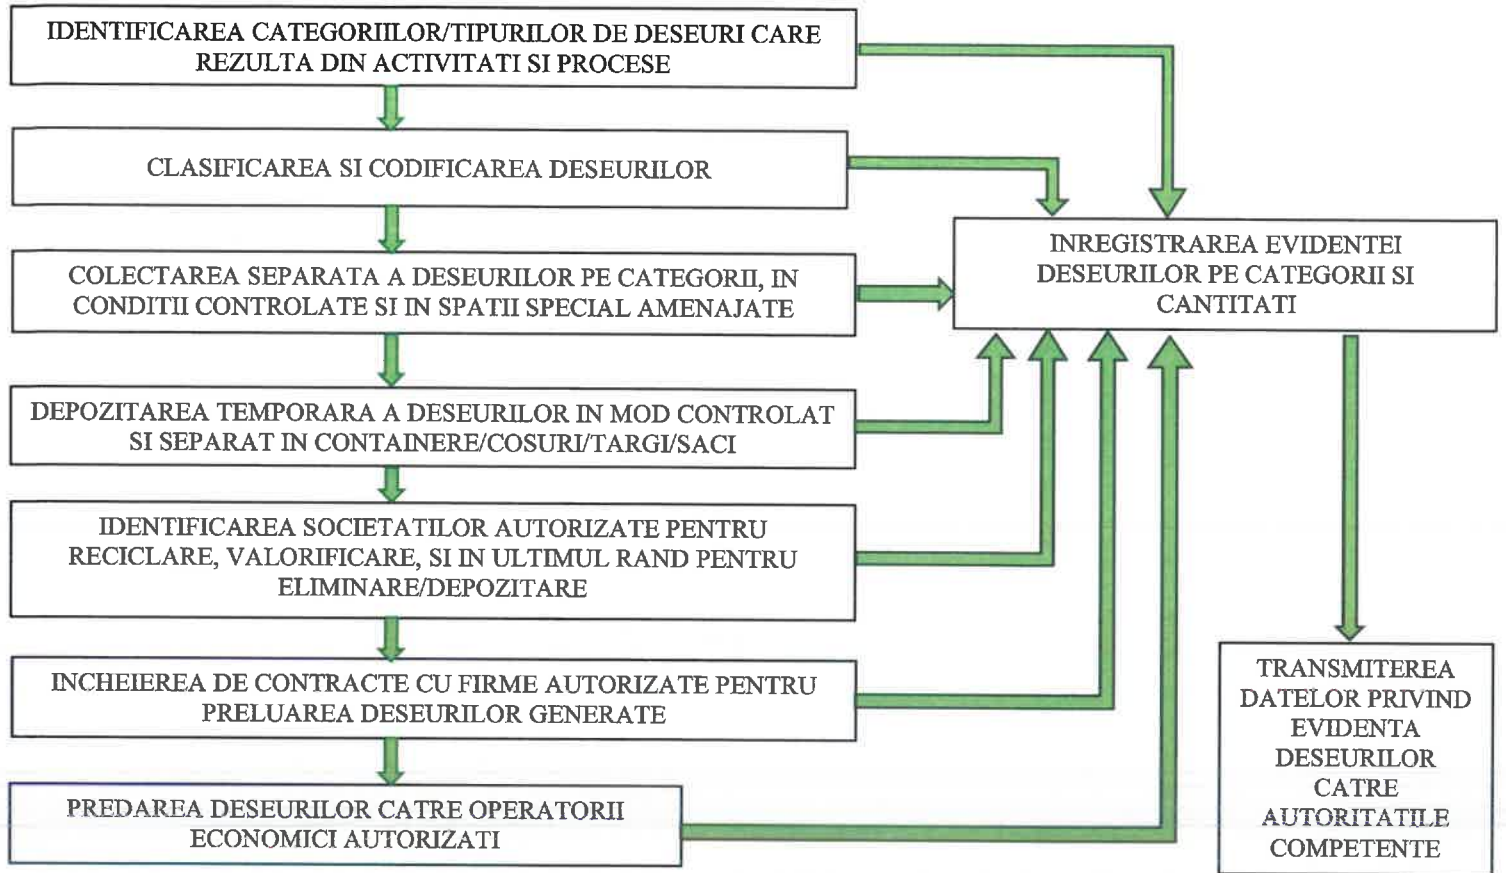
IDENTIFICAREA CATEGORIILOR/TIPURILOR DE DESEURI CARE REZULTA DIN ACTIVITATI SI PROCESE

CLASIFICAREA SI CODIFICAREA DESEURILOR

COLECTAREA SEPARATA A DESEURILOR PE CATEGORII, IN CONDITII CONTROLATE SI IN SPATII SPECIAL AMENAJATE

DEPOZITAREA TEMPORARA A DESEURILOR IN MOD CONTROLAT SI SEPARAT IN CONTAINERE/COSURI/TARGI/SACI

IDENTIFICAREA SOCIETATILOR AUTORIZATE PENTRU RECICLARE, VALORIFICARE, SI IN ULTIMUL RAND PENTRU ELIMINARE/DEPOZITARE

INCHEIEREA DE CONTRACTE CU FIRME AUTORIZATE PENTRU PRELUAREA DESEURILOR GENERATE

PREDAREA DESEURILOR CATRE OPERATORII ECONOMICI AUTORIZATI

INREGISTRAREA EVIDENTEI DESEURILOR PE CATEGORII SI CANTITATI

TRANSMITEREA DATELOR PRIVIND EVIDENTA DESEURILOR CATRE AUTORITATILE COMPETENTE